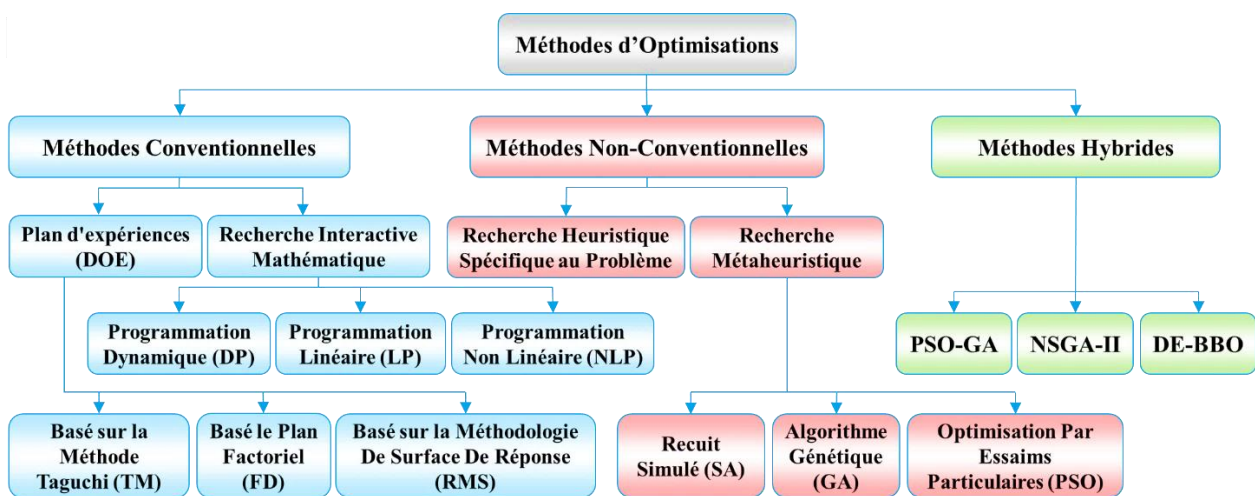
Méthodes d'Optimisations

Méthodes Conventionnelles

Méthodes Non-Conventionnelles

Méthodes Hybrides

Plan d'expériences (DOE)

Recherche Interactive Mathématique

Recherche Heuristique Spécifique au Problème

Recherche Métaheuristique

Programmation Dynamique (DP)

Programmation Linéaire (LP)

Programmation Non Linéaire (NLP)

PSO-GA

NSGA-II

DE-BBO

Basé sur la Méthode Taguchi (TM)

Basé le Plan Factoriel (FD)

Basé sur la Méthodologie De Surface De Réponse (RMS)

Recuit Simulé (SA)

Algorithme Génétique (GA)

Optimisation Par Essaims Particulaires (PSO)